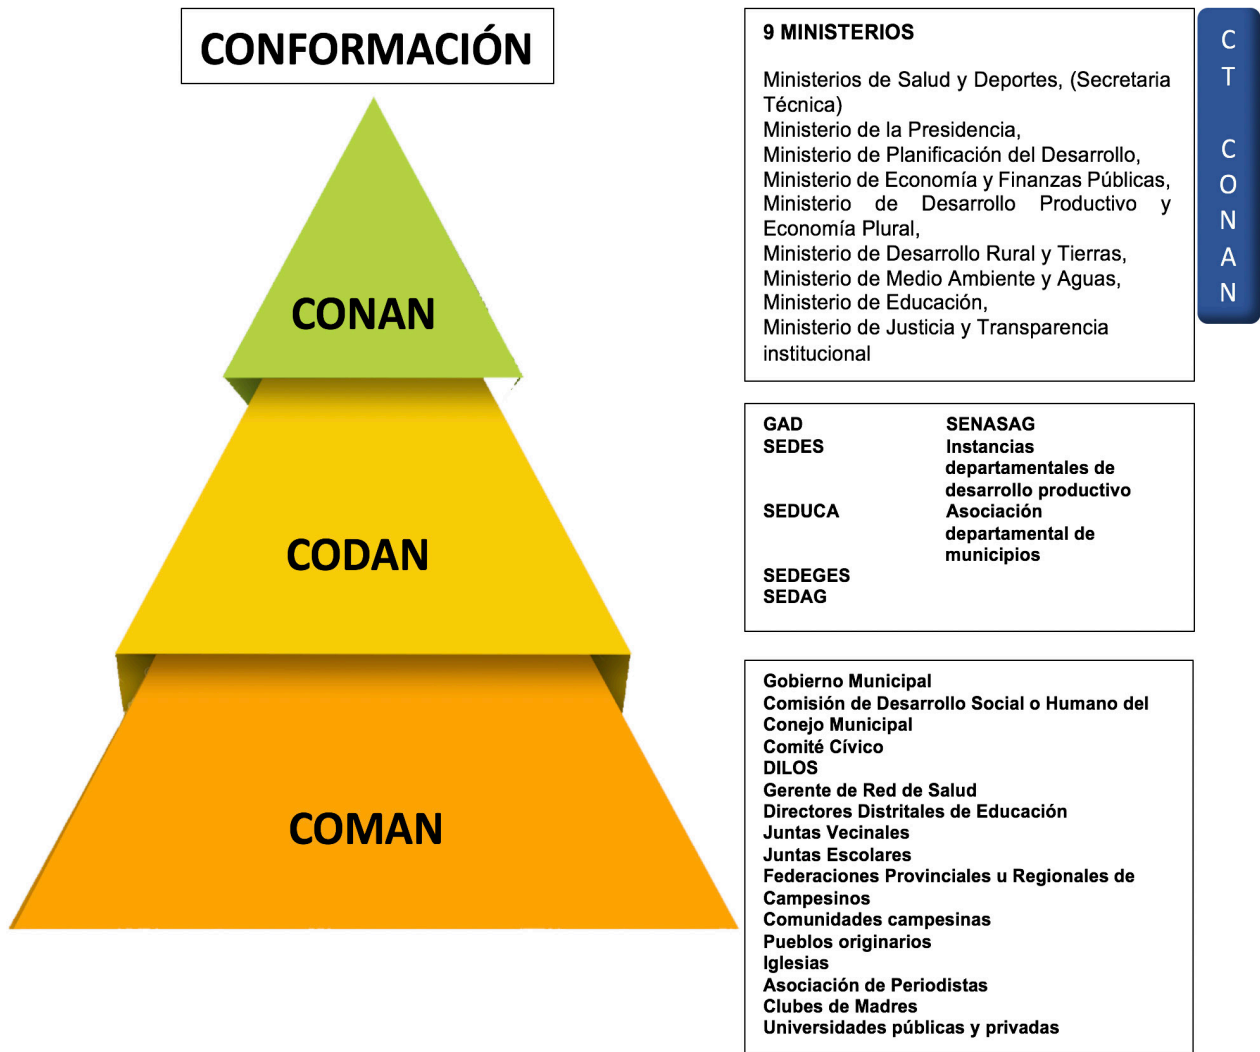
CONFORMACIÓN

CONAN

CODAN

COMAN

9 MINISTERIOS

Ministerios de Salud y Deportes, (Secretaria Técnica)
Ministerio de la Presidencia,
Ministerio de Planificación del Desarrollo,
Ministerio de Economía y Finanzas Públicas,
Ministerio de Desarrollo Productivo y Economía Plural,
Ministerio de Desarrollo Rural y Tierras,
Ministerio de Medio Ambiente y Aguas,
Ministerio de Educación,
Ministerio de Justicia y Transparencia institucional

CT CONAN

GAD
SEDES
SEDUCA
SEDEGES
SEDAG

SENASAG
Instancias departamentales de desarrollo productivo
Asociación departamental de municipios

Gobierno Municipal
Comisión de Desarrollo Social o Humano del Conejo Municipal
Comité Cívico
DILOS
Gerente de Red de Salud
Directores Distritales de Educación
Juntas Vecinales
Juntas Escolares
Federaciones Provinciales u Regionales de Campesinos
Comunidades campesinas
Pueblos originarios
Iglesias
Asociación de Periodistas
Clubes de Madres
Universidades públicas y privadas